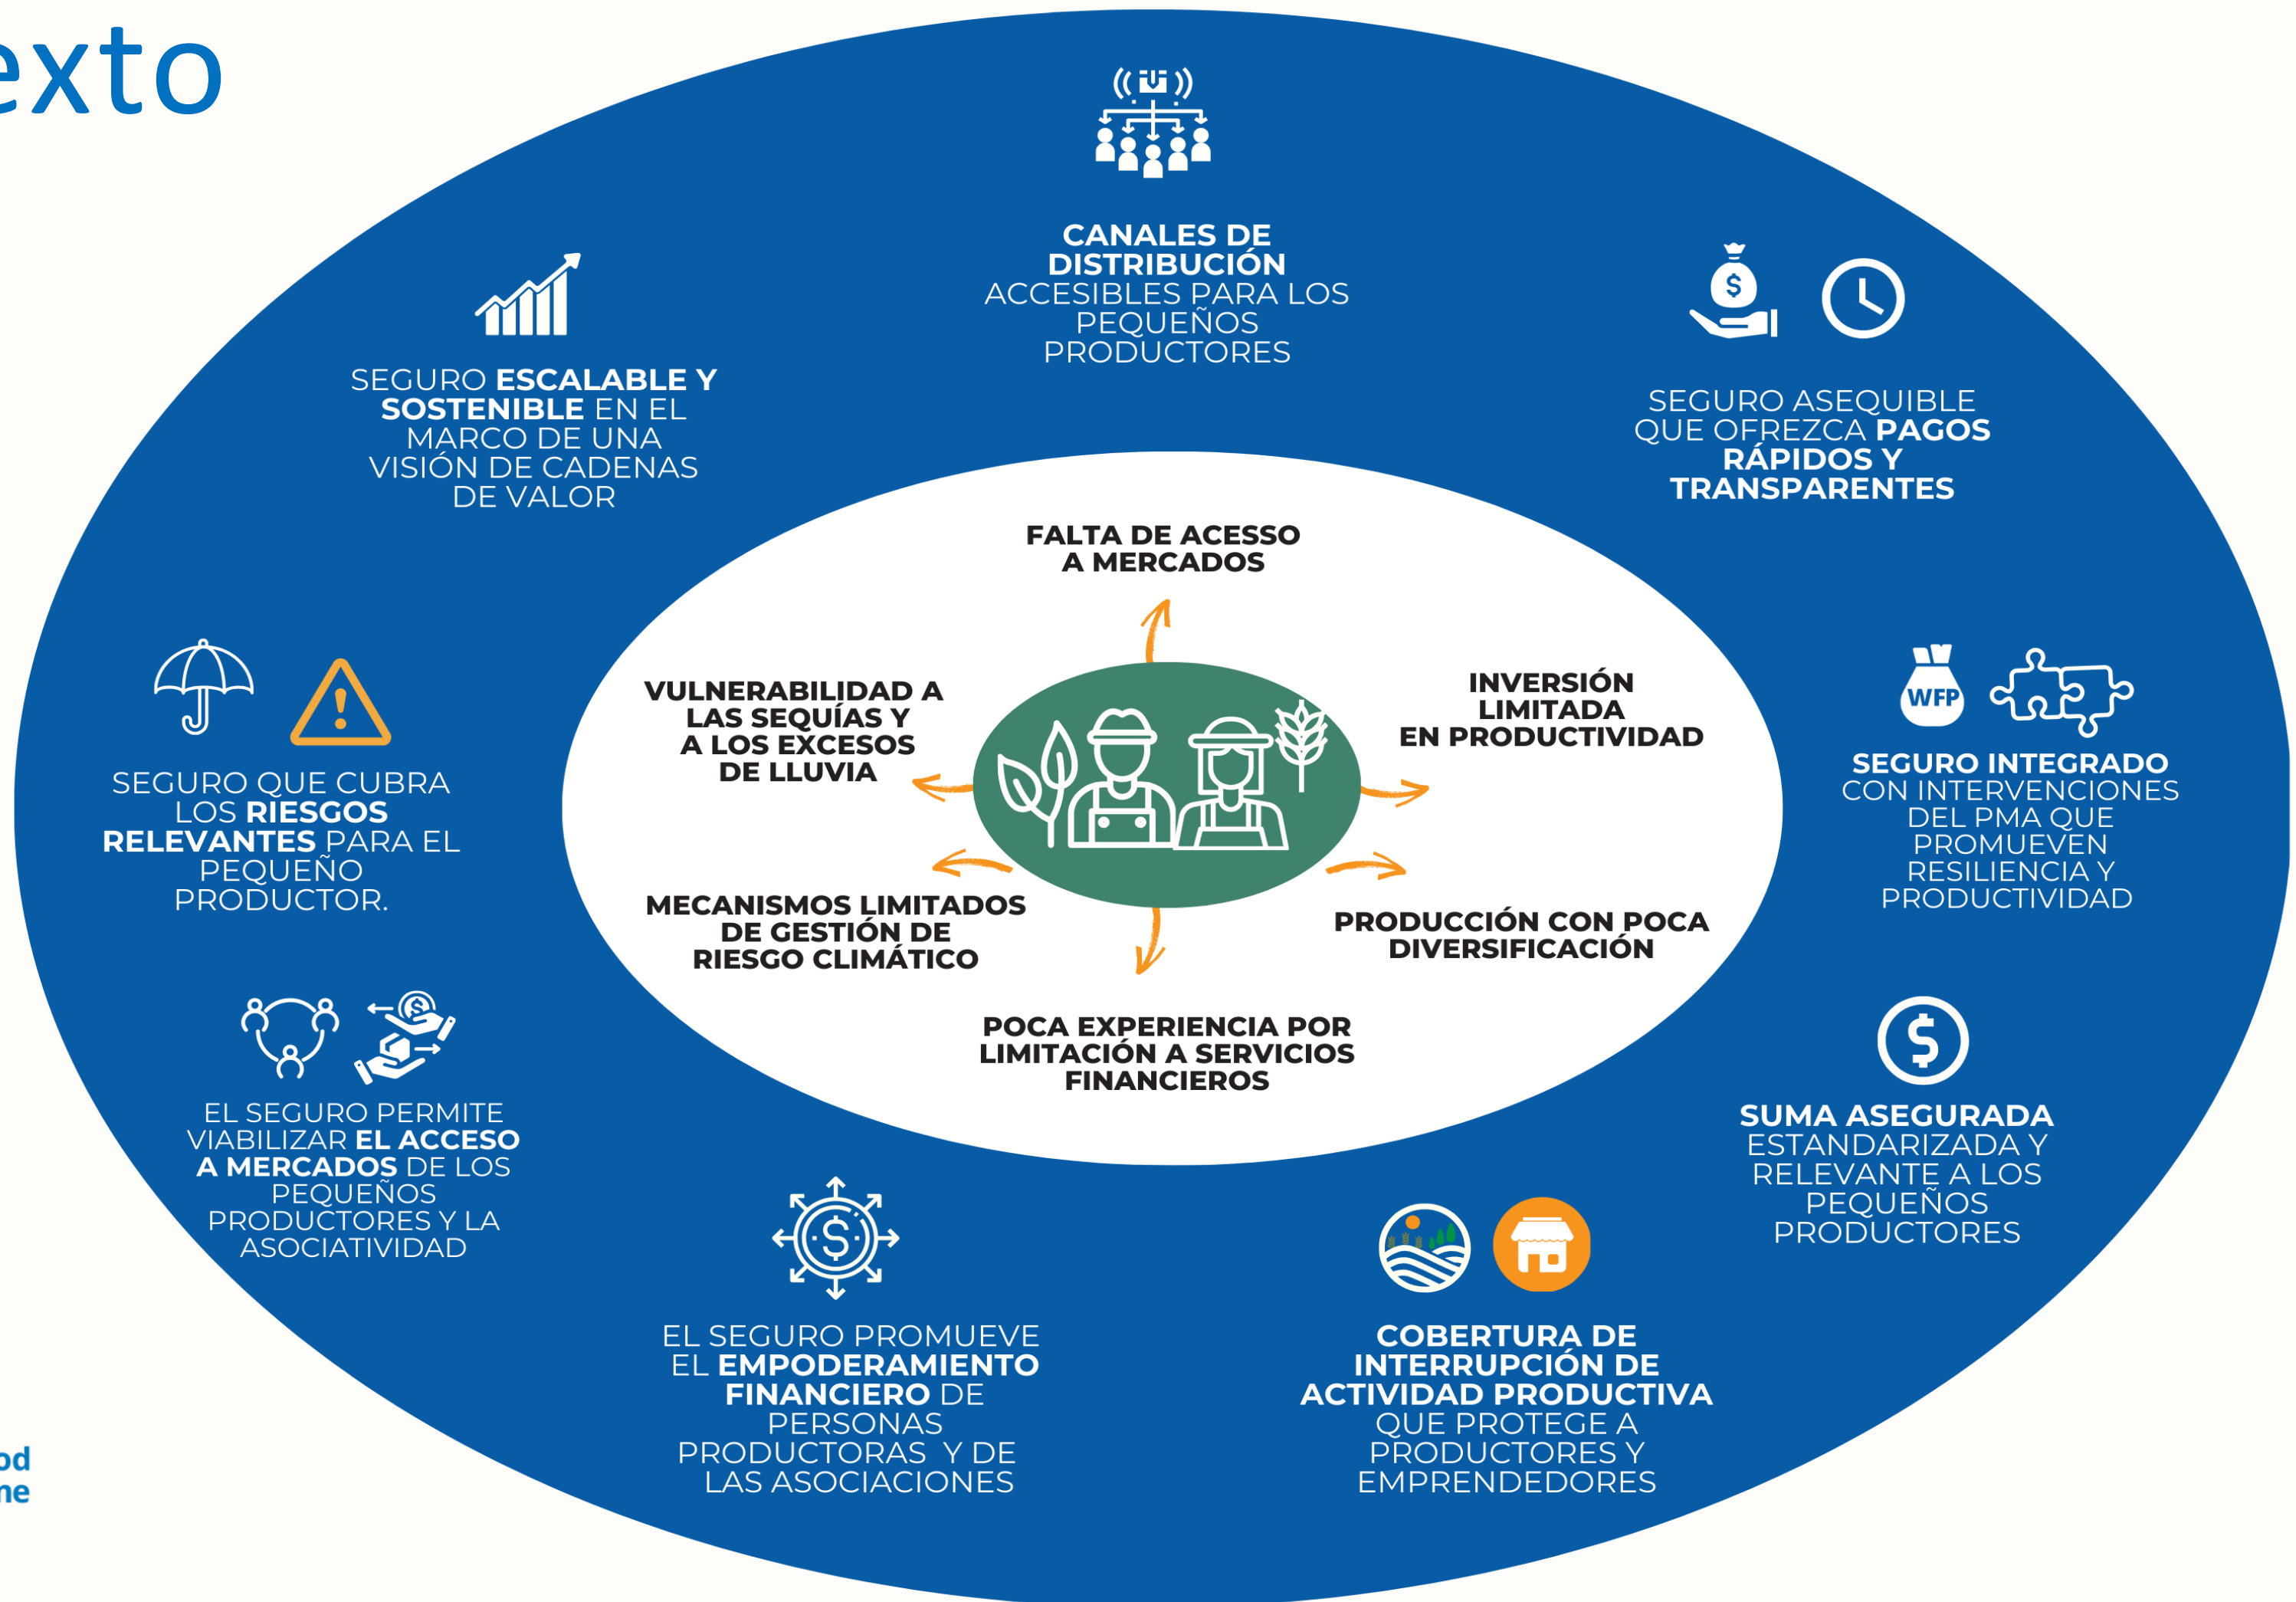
exto

CANALES DE DISTRIBUCIÓN ACCESIBLES PARA LOS PEQUEÑOS PRODUCTORES

SEGURO ESCALABLE Y SOSTENIBLE EN EL MARCO DE UNA VISIÓN DE CADENAS DE VALOR

SEGURO ASEQUIBLE QUE OFREZCA PAGOS RÁPIDOS Y TRANSPARENTES

FALTA DE ACESSO A MERCADOS

VULNERABILIDAD A LAS SEQUÍAS Y A LOS EXCESOS DE LLUVIA

INVERSIÓN LIMITADA EN PRODUCTIVIDAD

SEGURO QUE CUBRA LOS RIESGOS RELEVANTES PARA EL PEQUEÑO PRODUCTOR.

WFP

SEGURO INTEGRADO CON INTERVENCIONES DEL PMA QUE PROMUEVEN RESILIENCIA Y PRODUCTIVIDAD

MECANISMOS LIMITADOS DE GESTIÓN DE RIESGO CLIMÁTICO

PRODUCCIÓN CON POCA DIVERSIFICACIÓN

POCA EXPERIENCIA POR LIMITACIÓN A SERVICIOS FINANCIEROS

EL SEGURO PERMITE VIABILIZAR EL ACCESO A MERCADOS DE LOS PEQUEÑOS PRODUCTORES Y LA ASOCIATIVIDAD

SUMA ASEGURADA ESTANDARIZADA Y RELEVANTE A LOS PEQUEÑOS PRODUCTORES

EL SEGURO PROMUEVE EL EMPODERAMIENTO FINANCIERO DE PERSONAS PRODUCTORAS Y DE LAS ASOCIACIONES

COBERTURA DE INTERRUPCIÓN DE ACTIVIDAD PRODUCTIVA QUE PROTEGE A PRODUCTORES Y EMPRENDEDORES

od
me